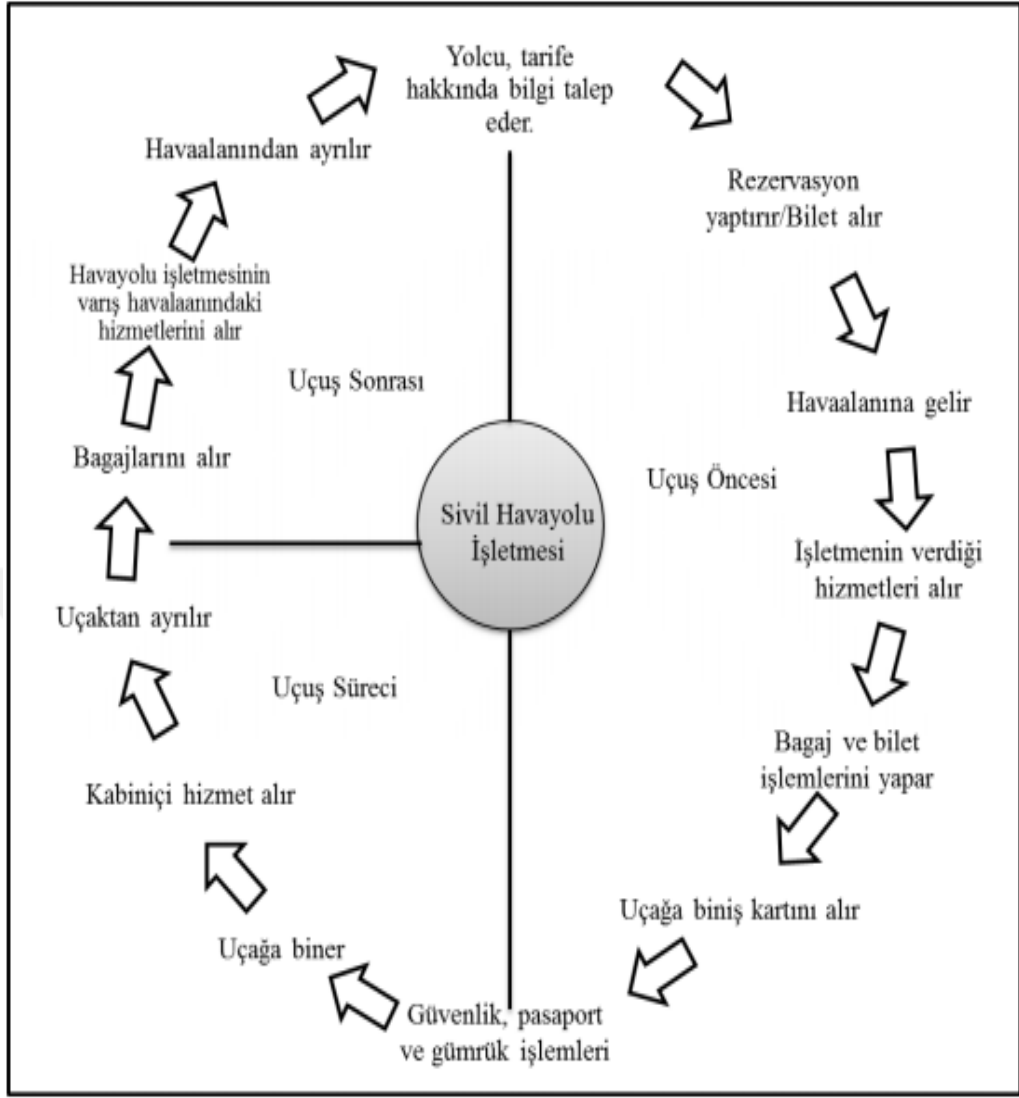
Yolcu, tarife hakkında bilgi talep eder.

Rezervasyon yaptırır/Bilet alır

Havaalanına gelir

Uçuş Öncesi

İşletmenin verdiği hizmetleri alır

Bagaj ve bilet işlemlerini yapar

Uçağa biniş kartını alır

Güvenlik, pasaport ve gümrük işlemleri

Uçağa biner

Kabiniçi hizmet alır

Uçuş Süreci

Uçaktan ayrılır

Sivil Havayolu İşletmesi

Bagajlarını alır

Uçuş Sonrası

Havayolu işletmesinin varış havalaanındaki hizmetlerini alır

Havaalanından ayrılır